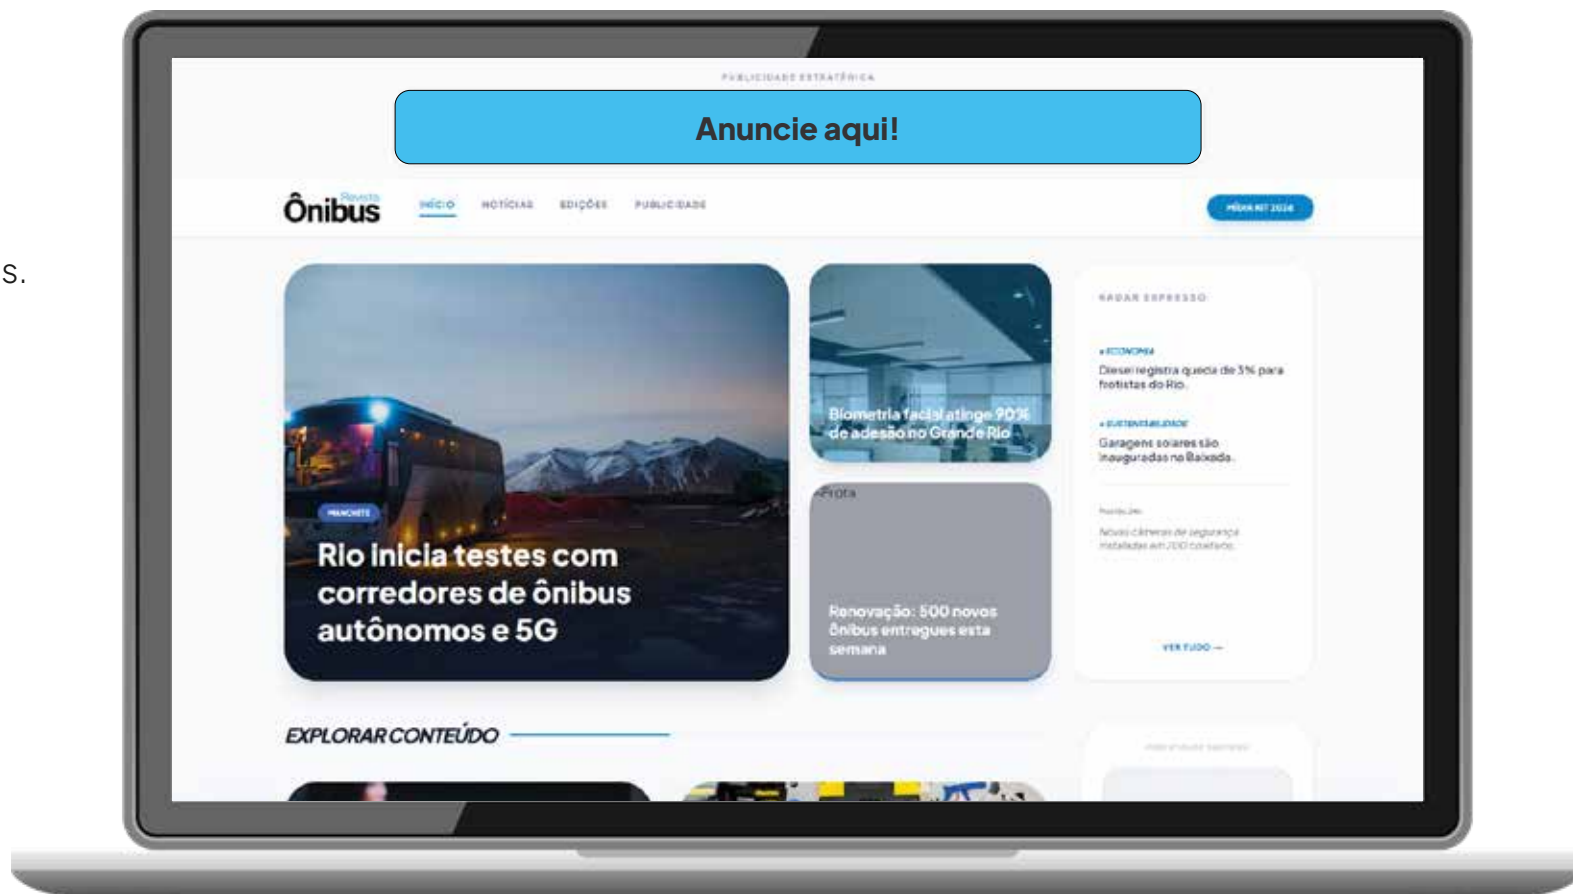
s.

PUBLICIDADE ESTRATÉGICA

Anuncie aqui!

Ônibus Revista

INÍCIO NOTÍCIAS EDIÇÕES PUBLICIDADE

MÍDIA KIT 2026

MANCHETE

Rio inicia testes com corredores de ônibus autônomos e 5G

Biometria facial atinge 90% de adesão no Grande Rio

Frota

Renovação: 500 novos ônibus entregues esta semana

RADAR EXPRESSO

• ECONOMIA
Diesel registra queda de 3% para frotistas do Rio.

• SUSTENTABILIDADE
Garagens solares são inauguradas na Baixada.

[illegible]
Novas câmeras de segurança instaladas em 200 coletivos.

VER TUDO →

EXPLORAR CONTEÚDO

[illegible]